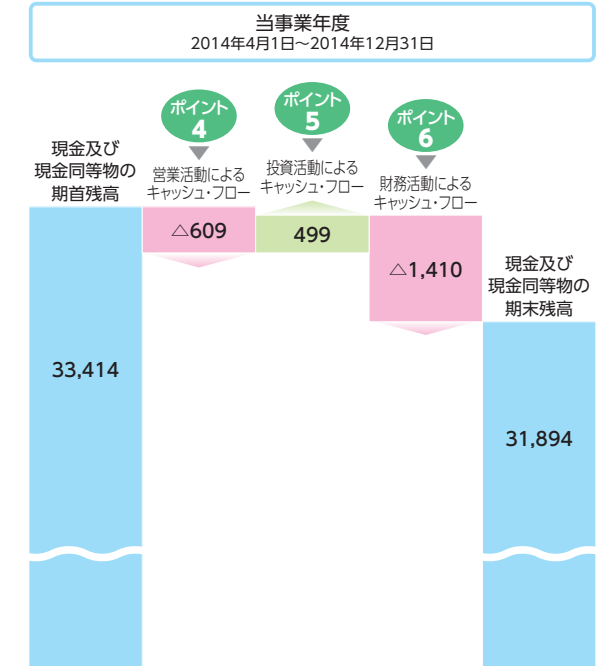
当事業年度
2014年4月1日〜2014年12月31日

ポイント 4
ポイント 5
ポイント 6

現金及び現金同等物の期首残高

営業活動によるキャッシュ・フロー

投資活動によるキャッシュ・フロー

財務活動によるキャッシュ・フロー

△609

499

△1,410

現金及び現金同等物の期末残高

33,414

31,894